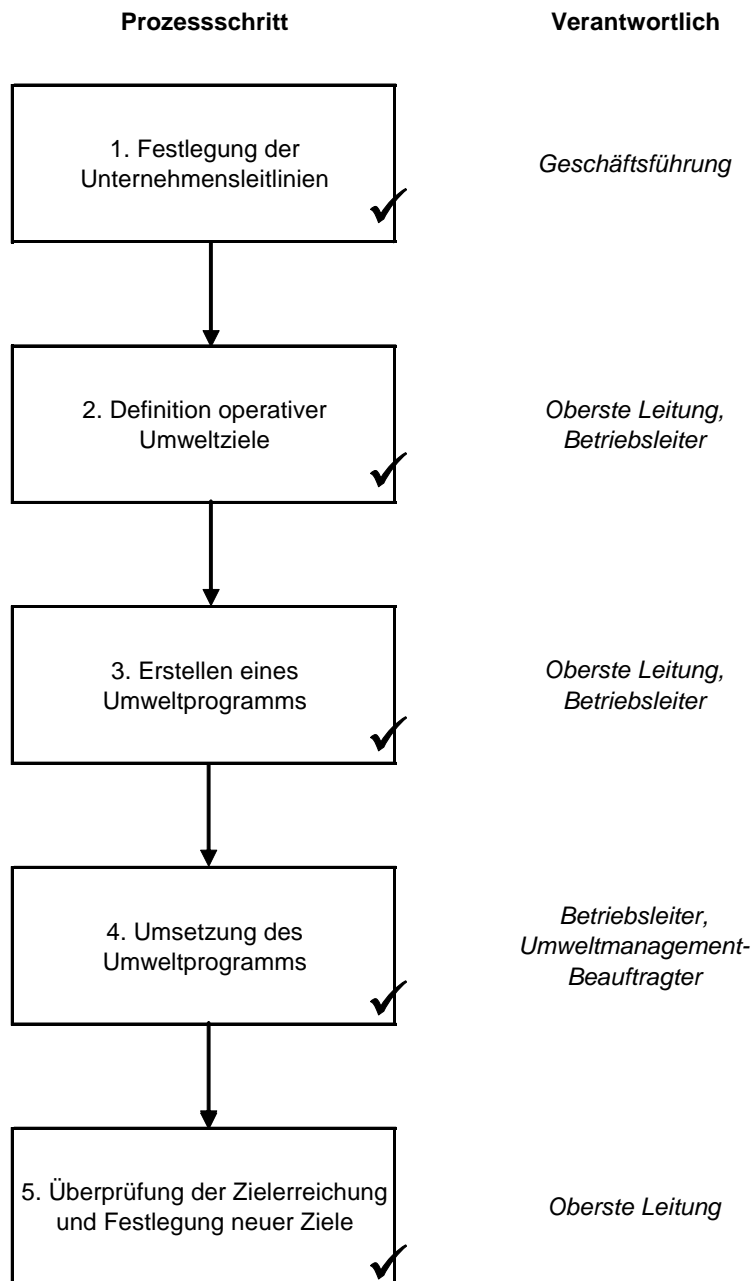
Prozessschritt

Verantwortlich

1. Festlegung der Unternehmensleitlinien

Geschäftsführung

2. Definition operativer Umweltziele

Oberste Leitung, Betriebsleiter

3. Erstellen eines Umweltprogramms

Oberste Leitung, Betriebsleiter

4. Umsetzung des Umweltprogramms

Betriebsleiter, Umweltmanagement-Beauftragter

5. Überprüfung der Zielerreichung und Festlegung neuer Ziele

Oberste Leitung